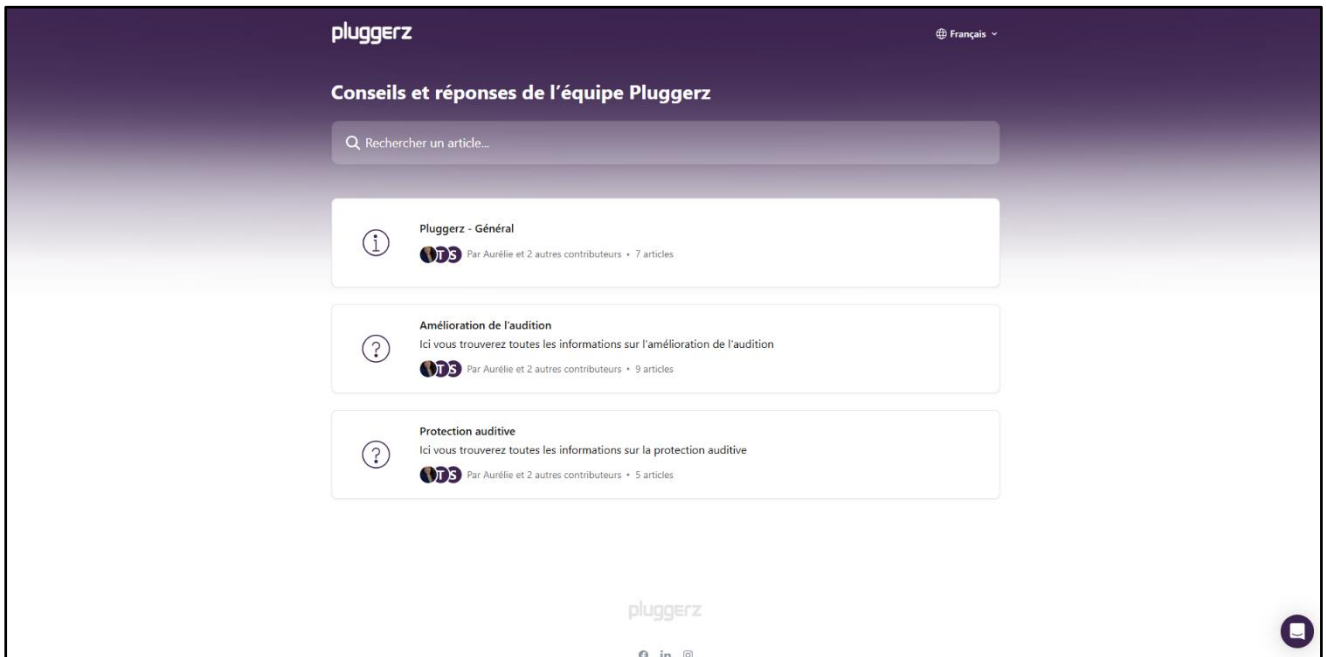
pluggerz

Français

Conseils et réponses de l'équipe Pluggerz

Rechercher un article...

Pluggerz - Général

T S Par Aurélie et 2 autres contributeurs • 7 articles

Amélioration de l'audition

Ici vous trouverez toutes les informations sur l'amélioration de l'audition

T S Par Aurélie et 2 autres contributeurs • 9 articles

Protection auditive

Ici vous trouverez toutes les informations sur la protection auditive

T S Par Aurélie et 2 autres contributeurs • 5 articles

pluggerz

in